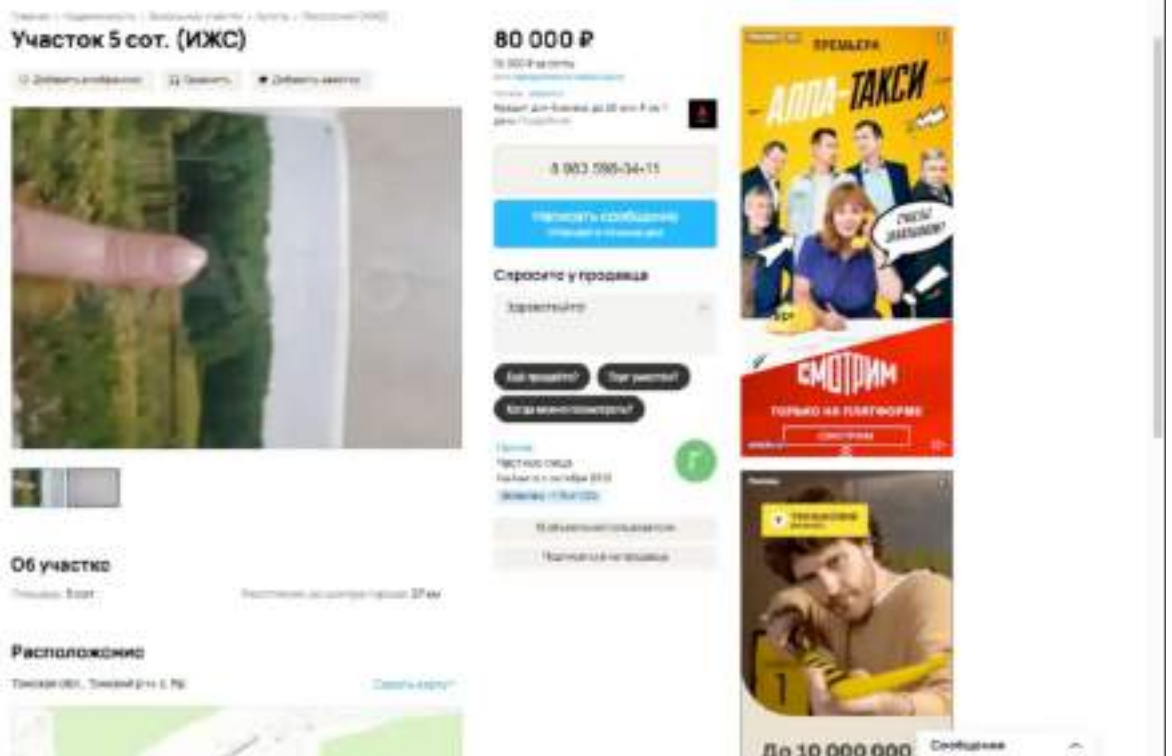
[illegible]

Участок 5 сот. (ИЖС)

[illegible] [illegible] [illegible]

80 000 ₽

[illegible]

8 983 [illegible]

Написать сообщение

Спросите у продавца

Здравствуйте!

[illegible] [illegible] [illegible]

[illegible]

Г

Об участке

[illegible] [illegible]

Расположение

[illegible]

ПРЕМЬЕРА

АЛЛА-ТАКСИ

СМОТРИМ

ТОЛЬКО НА ПЛАТФОРМЕ

До 10 000 000

Сообщения